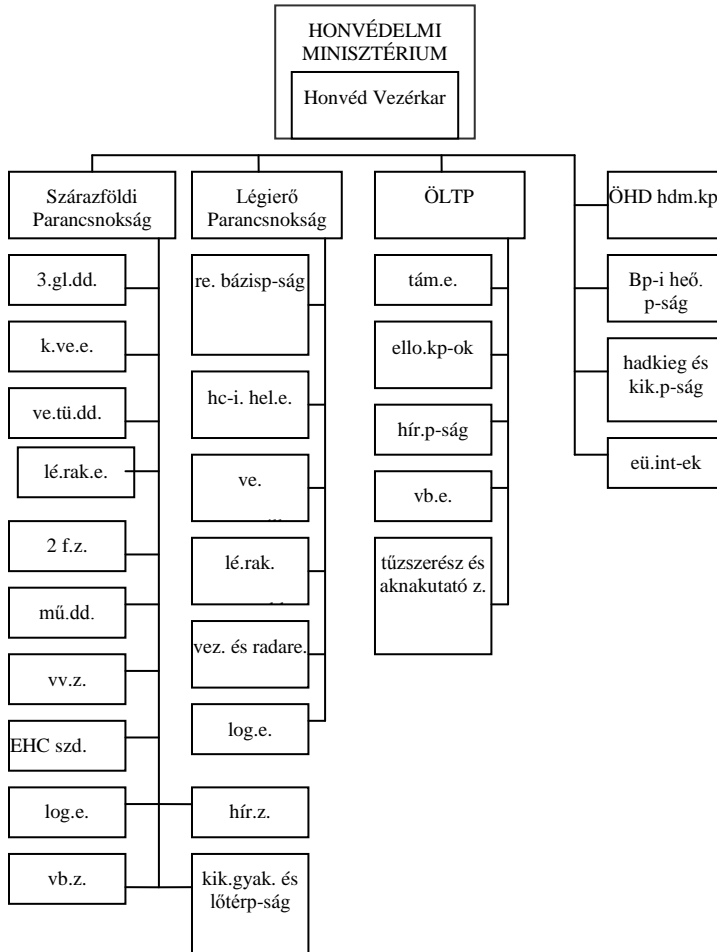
HONVÉDELMI MINISZTÉRIUM

Honvéd Vezérkar

Szárazföldi Parancsnokság

3.gl.dd.

k.ve.e.

ve.tü.dd.

lé.rak.e.

2 f.z.

mű.dd.

vv.z.

EHC szd.

log.e.

vb.z.

Légierő Parancsnokság

re. bázisp-ság

hc-i. hel.e.

ve.

lé.rak.

vez. és radare.

log.e.

hír.z.

kik.gyak. és lőtérp-ság

ÖLTP

tám.e.

ello.kp-ok

hír.p-ság

vb.e.

tűzszerész és aknakutató z.

ÖHD hdm.kp

Bp-i heő. p-ság

hadkieg és kik.p-ság

eü.int-ek